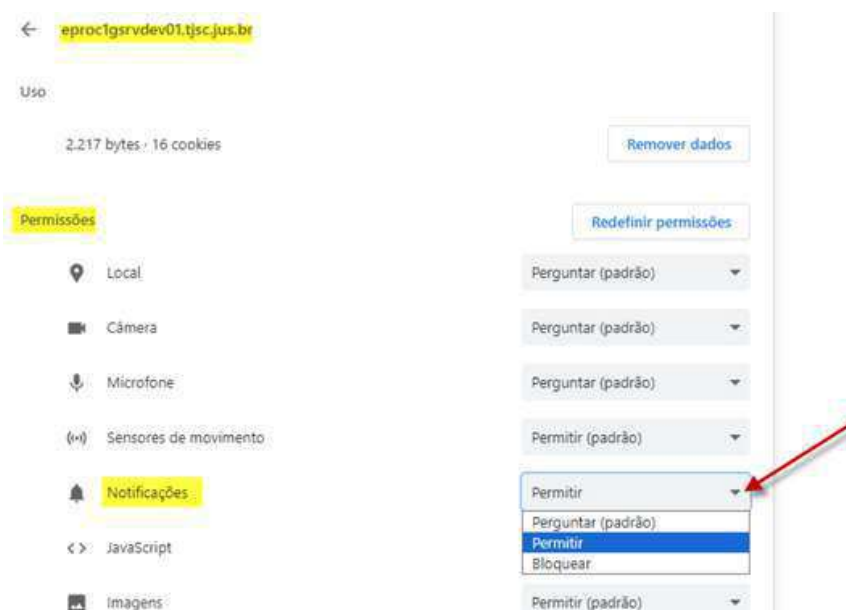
eproc1gsrvdev01.tjsc.jus.br

Uso

2.217 bytes · 16 cookies

Remover dados

Permissões

Redefinir permissões

Local

Perguntar (padrão)

Câmera

Perguntar (padrão)

Microfone

Perguntar (padrão)

Sensores de movimento

Permitir (padrão)

Notificações

Permitir

Perguntar (padrão)
Permitir
Bloquear

JavaScript

Imagens

Permitir (padrão)